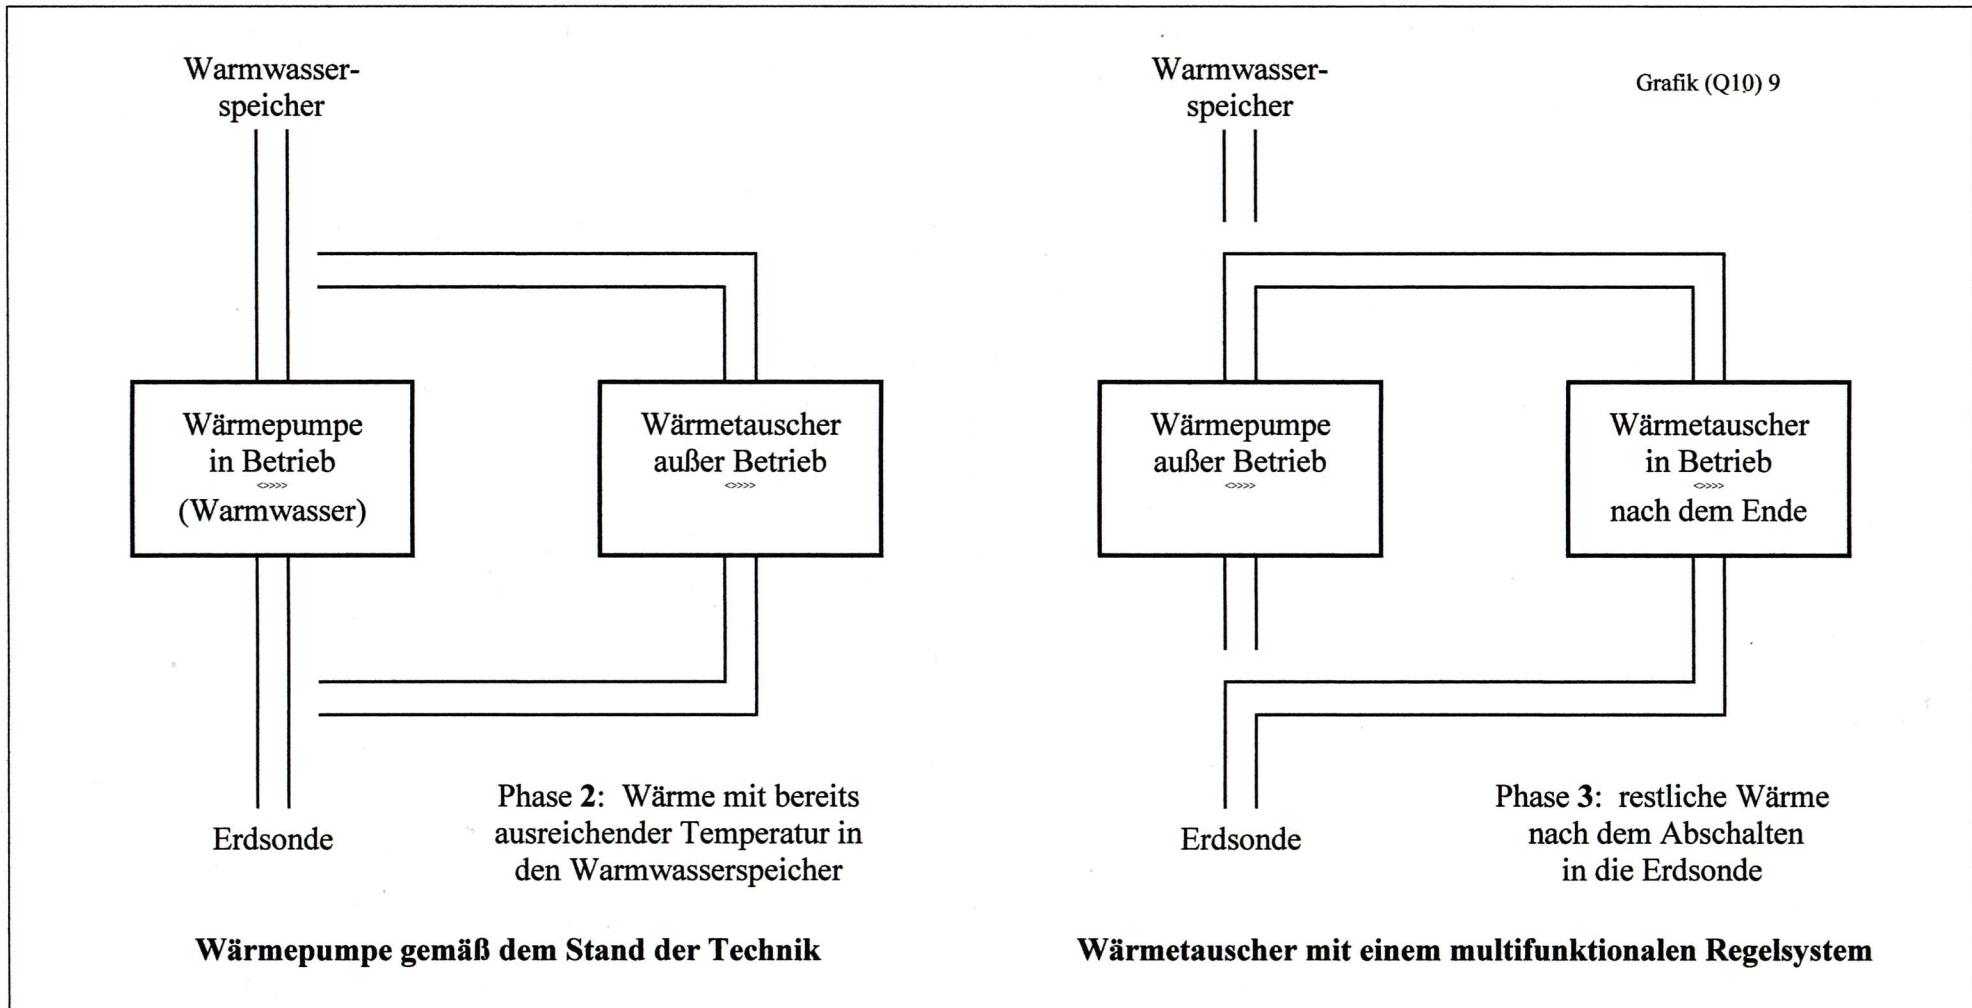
Warmwasserspeicher

Wärmepumpe in Betrieb
<>>>
(Warmwasser)

Wärmetauscher außer Betrieb
<>>>

Erdsonde

Phase **2**: Wärme mit bereits ausreichender Temperatur in den Warmwasserspeicher

**Wärmepumpe gemäß dem Stand der Technik**

Warmwasserspeicher

Grafik (Q10) 9

Wärmepumpe außer Betrieb
<>>>

Wärmetauscher in Betrieb
<>>>
nach dem Ende

Erdsonde

Phase **3**: restliche Wärme nach dem Abschalten in die Erdsonde

**Wärmetauscher mit einem multifunktionalen Regelsystem**